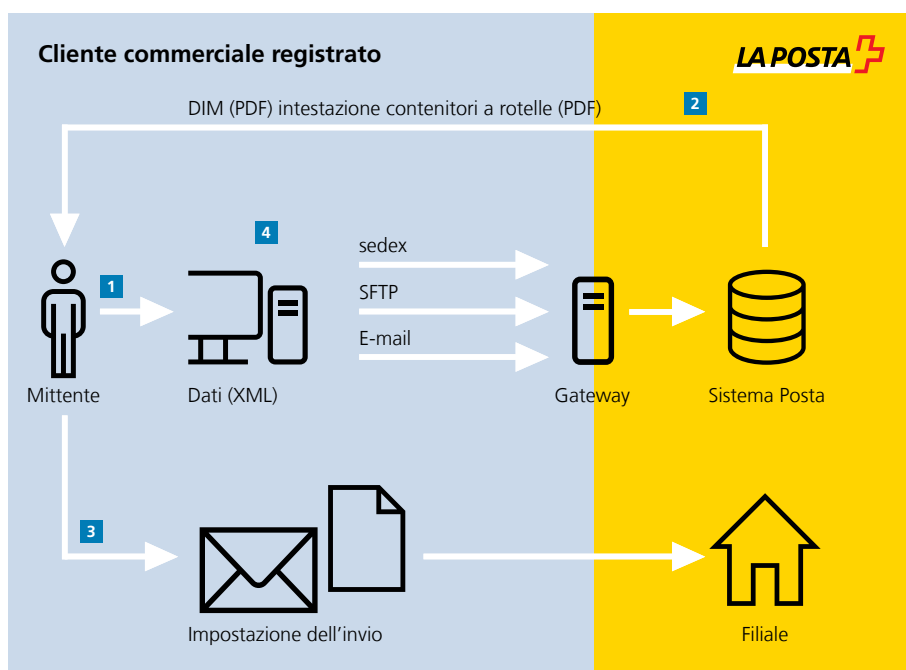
Cliente commerciale registrato

LA POSTA

DIM (PDF) intestazione contenitori a rotelle (PDF)

2

4

1

sedex

SFTP

E-mail

Mittente

Dati (XML)

Gateway

Sistema Posta

3

Impostazione dell’invio

Filiale